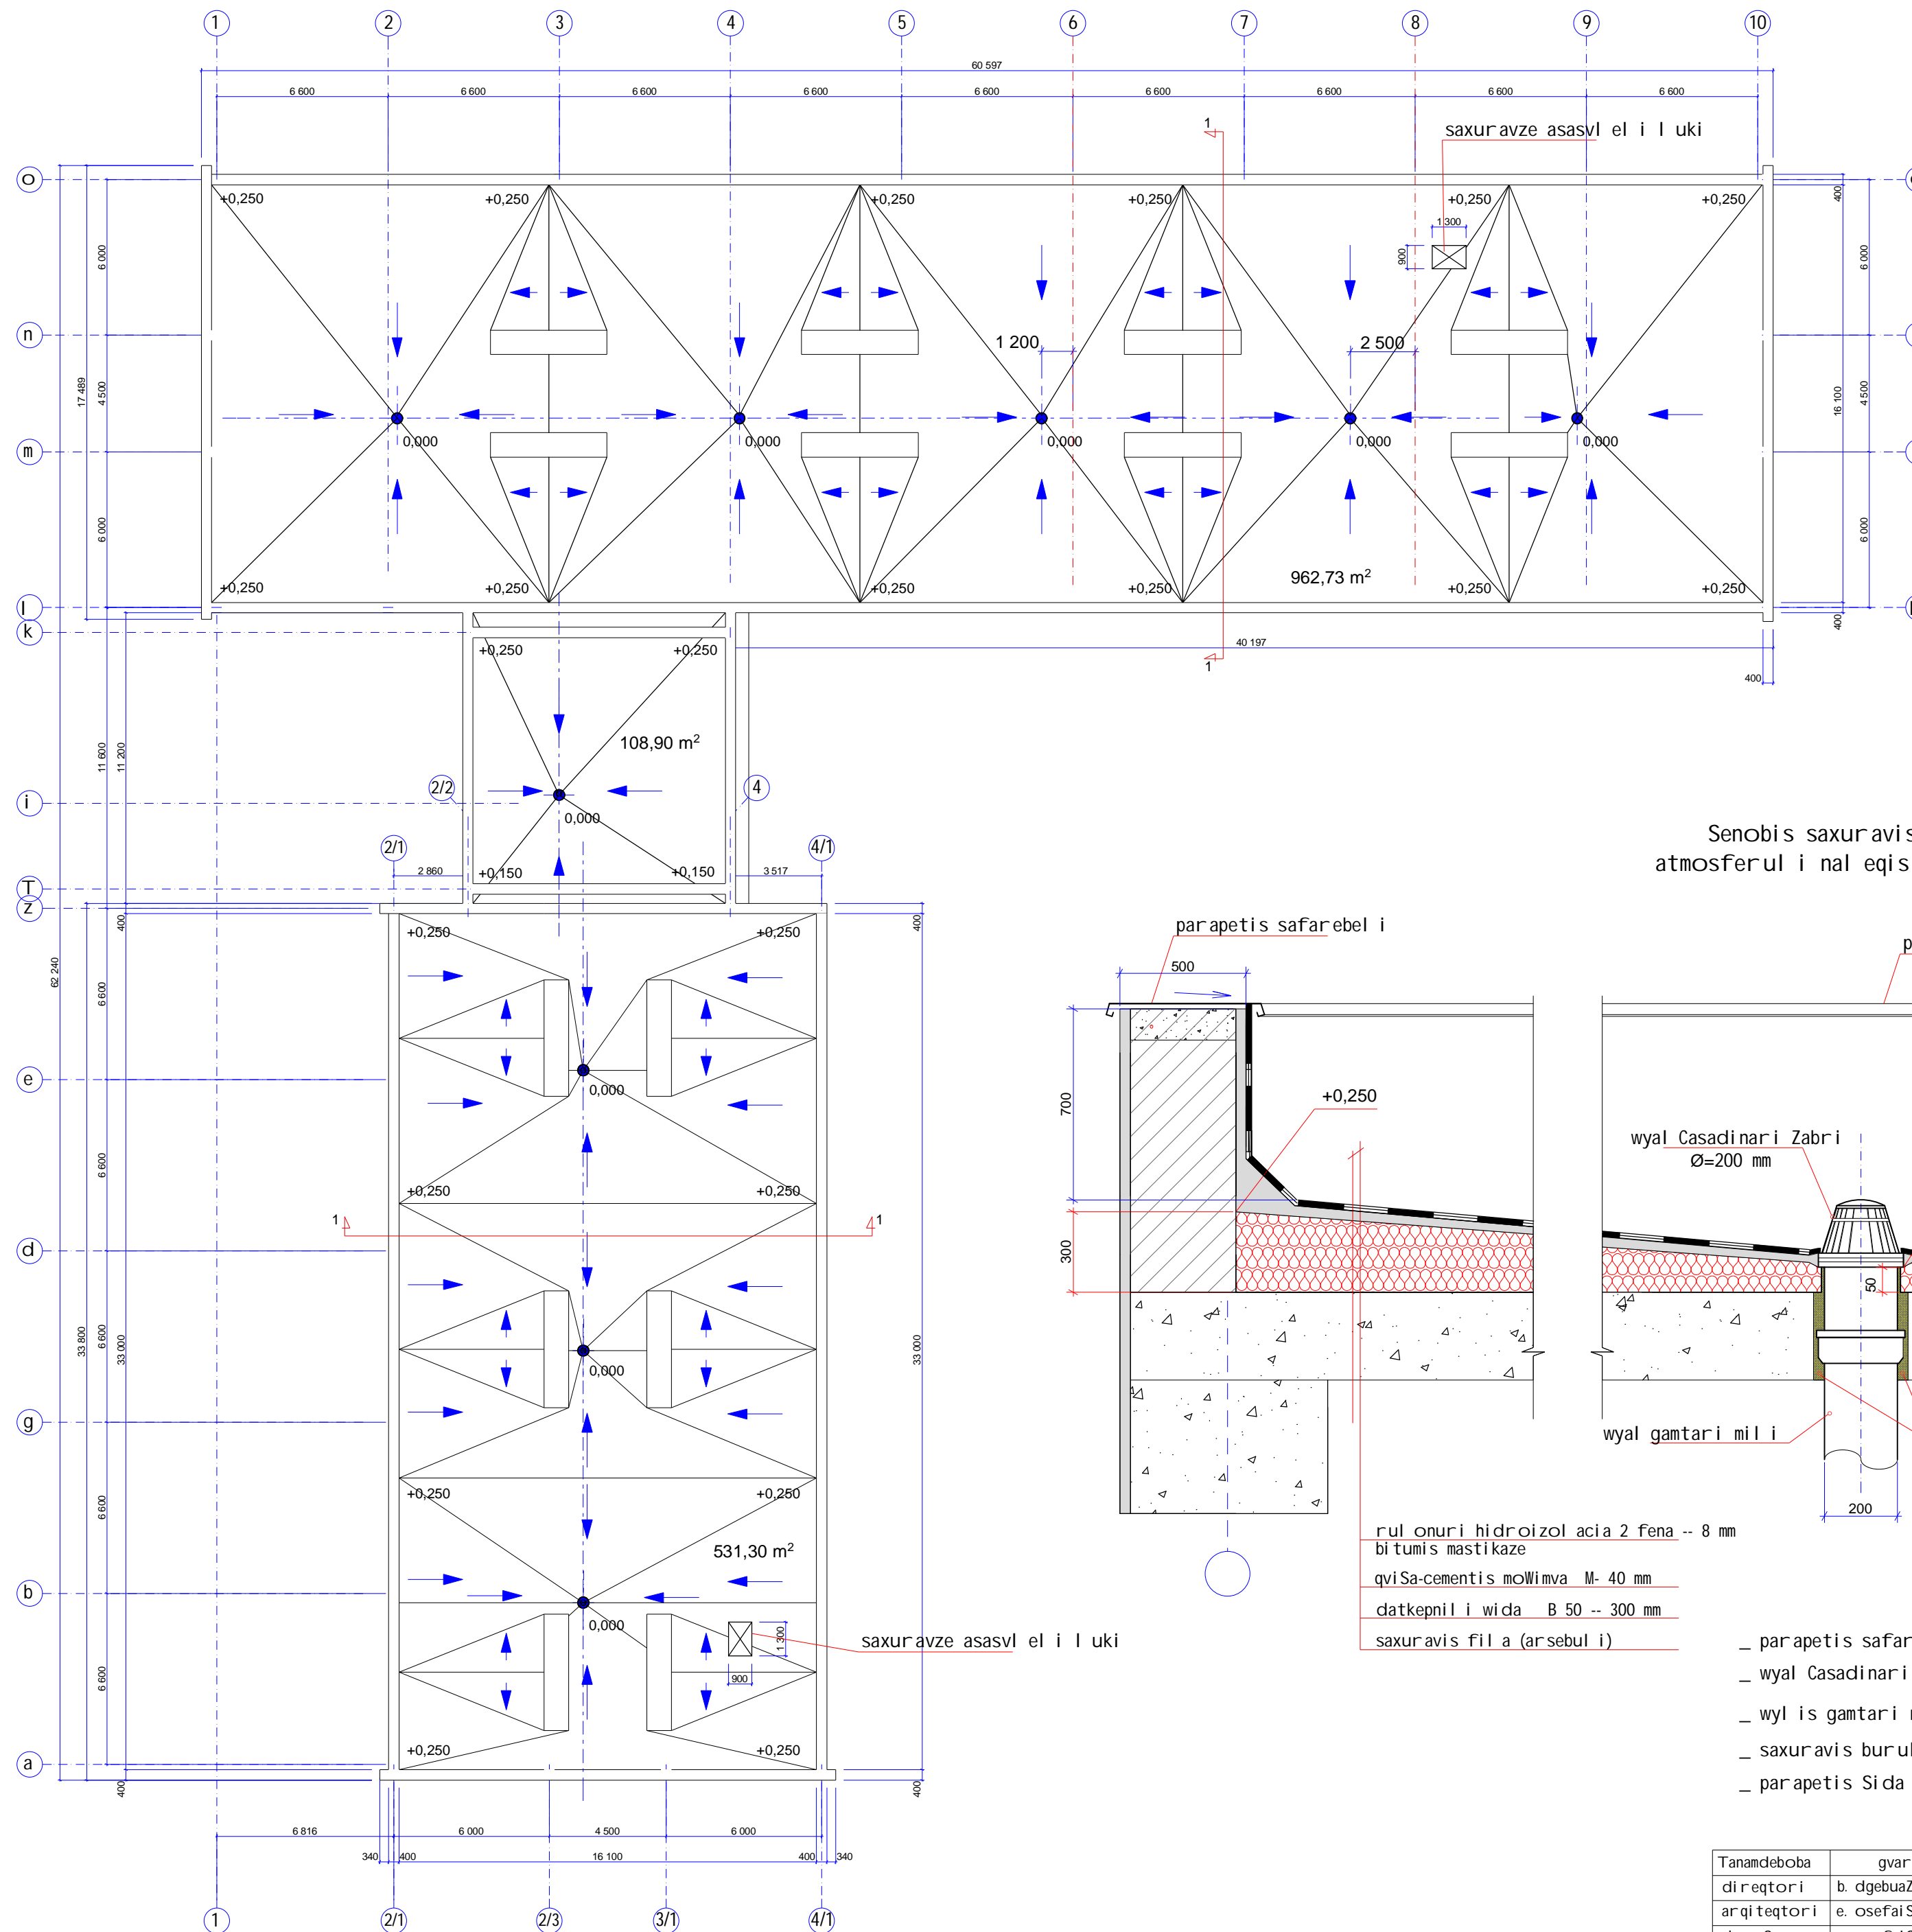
1 2 3 4 5 6 7 8 9 10

60 597

6 600 6 600 6 600 6 600 6 600 6 600 6 600 6 600 6 600

saxuravze asasvl el i l uki

o
n
m
l
k

17 489
6 000
4 500
6 000

+0,250 +0,250 +0,250 +0,250 +0,250 +0,250

1 300
900

1 200
2 500

0,000 0,000 0,000 0,000 0,000

962,73 m$^2$

+0,250 +0,250 +0,250 +0,250 +0,250 +0,250

400
6 000
4 500
6 000
16 100
400

40 197
400

1
1

+0,250 +0,250

108,90 m$^2$

0,000

2/2
4

i

11 600
11 200

2/1
4/1

2 860
3 517

+0,150 +0,150

T
z

Senobis saxuravis
atmosferul i nal eqis

parapetis safarebel i
500
700
300
+0,250

p

wyal Casadinari Zabri
Ø=200 mm

50

wyal gamtari mil i

200

+0,250 +0,250

e

0,000

+0,250 +0,250

d

1 1

0,000

g

+0,250 +0,250

531,30 m$^2$

b

0,000

1 300
900

saxuravze asasvl el i l uki

+0,250 +0,250

a

62 240
400
6 600
6 600
6 600
6 600
6 600
33 800
33 000
400
33 000
400

6 816 6 000 4 500 6 000
340 400 16 100 400 340

1 2/1 2/3 3/1 4/1

rul onuri hidroizol acia 2 fena -- 8 mm
bitumis mastikaze
qviSa-cementis moWimva M- 40 mm
datkepnil i wida B 50 -- 300 mm
saxuravis fil a (arsebul i)

_ parapetis safar
_ wyal Casadinari
_ wyl is gamtari
_ saxuravis burul
_ parapetis Sida

| Tanamdeboba | gvar |
|---|---|
| direqtori | b. dgebuaZ |
| arqiteqtori | e. osefaiS |